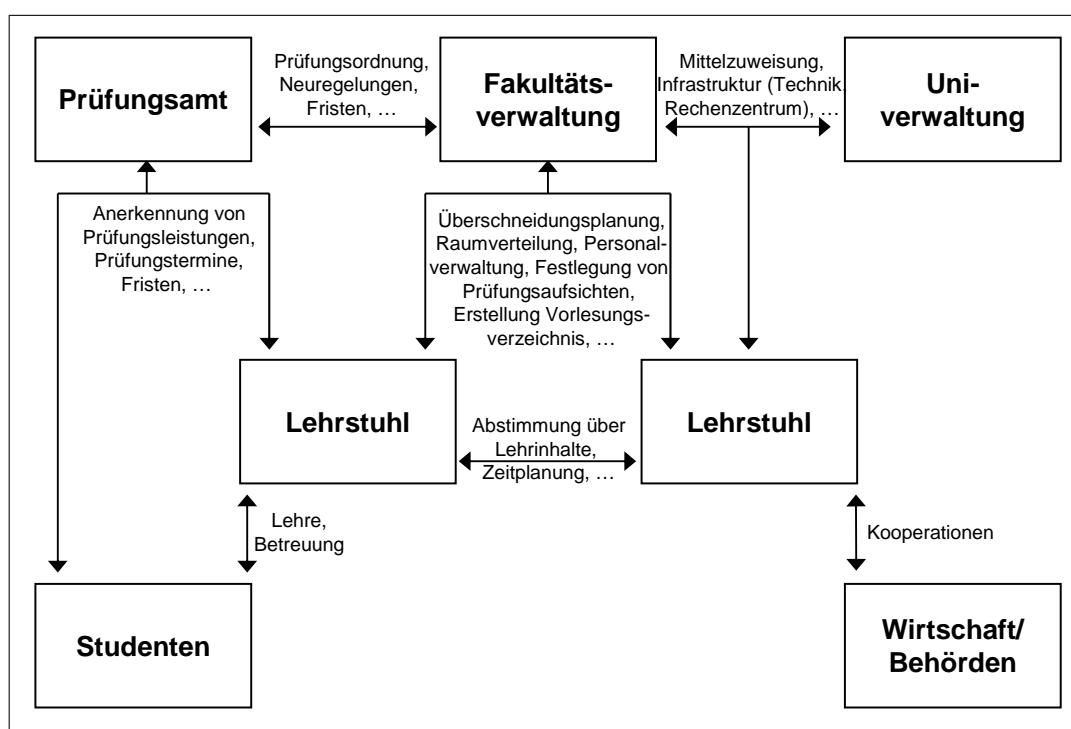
Prüfungsamt

Prüfungsordnung, Neuregelungen, Fristen, …

Fakultätsverwaltung

Mittelzuweisung, Infrastruktur (Technik, Rechenzentrum), …

Univerwaltung

Anerkennung von Prüfungsleistungen, Prüfungstermine, Fristen, …

Überschneidungsplanung, Raumverteilung, Personalverwaltung, Festlegung von Prüfungsaufsichten, Erstellung Vorlesungsverzeichnis, …

Lehrstuhl

Abstimmung über Lehrinhalte, Zeitplanung, …

Lehrstuhl

Lehre, Betreuung

Kooperationen

Studenten

Wirtschaft/ Behörden